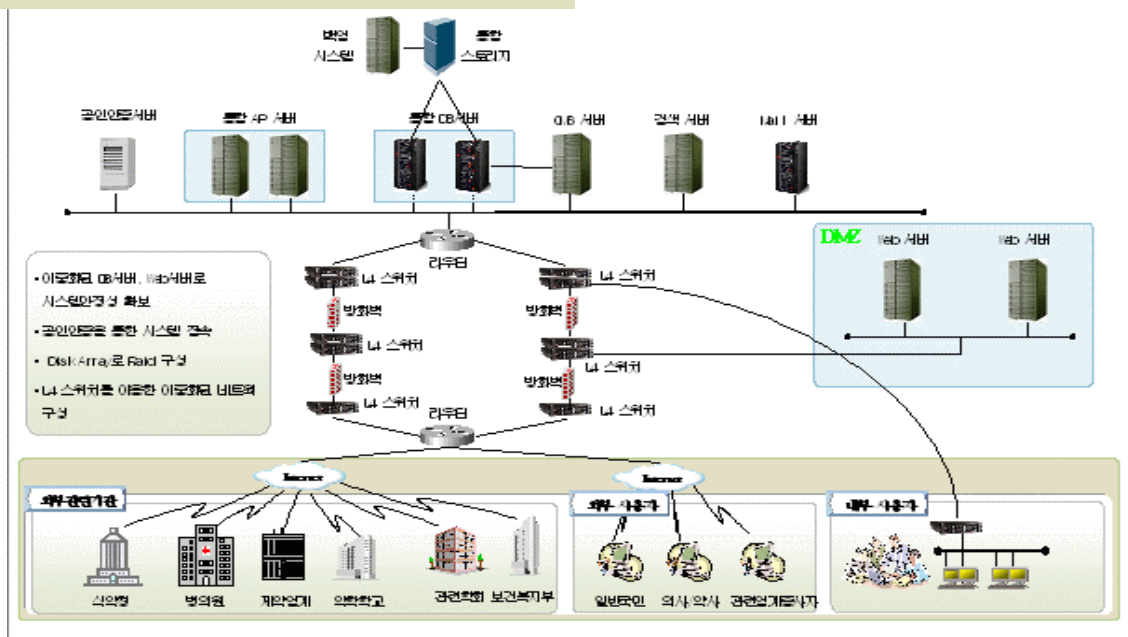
백업 시스템

통합 스토리지

공인인증서버

통합 AP 서버

통합 DB서버

GIS 서버

검색 서버

Mail 서버

DMZ

Web 서버

Web 서버

라우터

L4 스위치

방화벽

L4 스위치

방화벽

L4 스위치

L4 스위치

방화벽

L4 스위치

방화벽

L4 스위치

라우터

• 이중화된 DB서버, Web서버로 시스템안정성 확보

• 공인인증을 통한 시스템 접속

• Disk Array로 Raid 구성

• L4 스위치를 이용한 이중화된 네트워크 구성

Internet

Internet

외부 관련기관

외부 사용자

내부 사용자

식약청

병의원

제약업계

의학학교

관련협회

보건복지부

일반국민

의사/약사

관련업계종사자